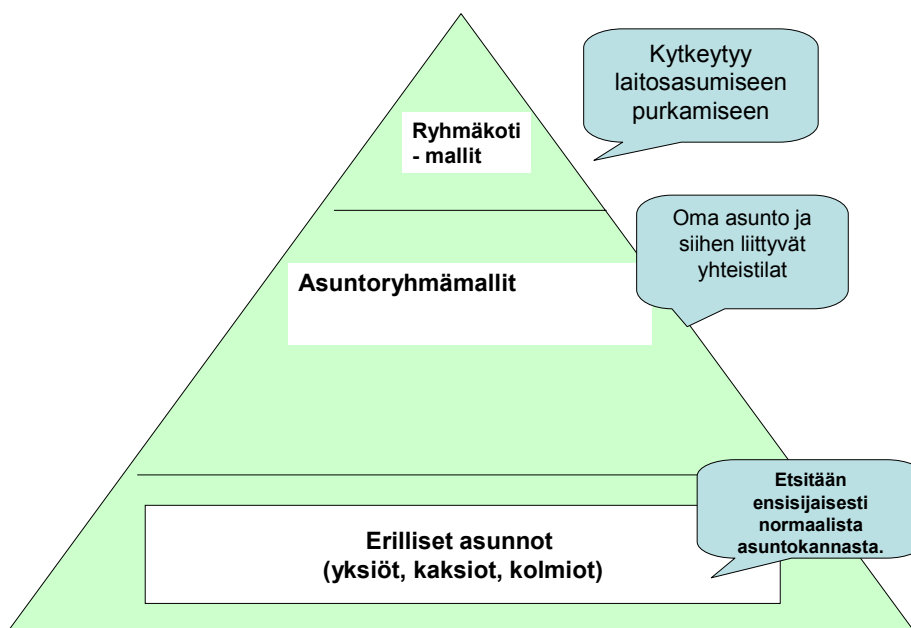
Kytkeytyy laitosasumiseen purkamiseen

Ryhmäkoti - mallit

Oma asunto ja siihen liittyvät yhteistilat

Asuntoryhmämallit

Etsitään ensisijaisesti normaalista asuntokannasta.

Erilliset asunnot (yksiöt, kaksiot, kolmiot)